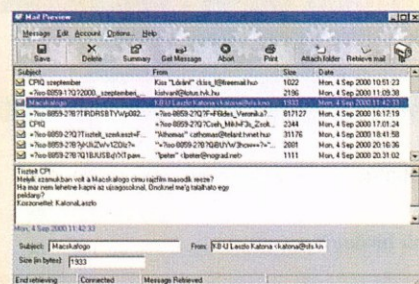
Mail Preview

Message Edit Account Options Help

Save Delete Summary Get Message Abort Print Attach folder Retrieve mail

| Subject | From | Size | Date |
|---|---|---|---|
| CPI2 szeptember | Kiss "Lókini" <kiss_l@freemail.hu> | 1022 | Mon, 4 Sep 2000 10:51:23 |
| =?iso-8859-2?Q?2000_szeptemberi_... | kishvari@lotus.tvk.hu | 2196 | Mon, 4 Sep 2000 11:09:38 |
| Macskalogo | KBU Laszlo Katona <katona@sls.hu> | 1933 | Mon, 4 Sep 2000 11:42:33 |
| =?iso-8859-2?Q?TRDRSBTVyp002... | =?iso-8859-2?Q?F=F8des_Veronika?... | 817127 | Mon, 4 Sep 2000 16:17:19 |
| CPI2 | =?iso-8859-2?Q?Czeh_Mih=F3ly_Zsolt... | 2344 | Mon, 4 Sep 2000 17:24:58 |
| =?iso-8859-2?Q?Tisztelt_szerkeszt=F... | "Alhomai" <athomai@telant.hnet.hu> | 31176 | Mon, 4 Sep 2000 18:41:58 |
| =?iso-8859-2?B?Yjk0ZjVvVZDlz?= | =?iso-8859-2?Q?BUYW3hcnw=?=... | 4183 | Mon, 4 Sep 2000 20:16:36 |
| =?iso-8859-2?B?Q1BJUSBjYXYpaw... | "Ipeter" <peter@nograd.net> | 1111 | Mon, 4 Sep 2000 20:31:02 |

Tisztelt CPI!
Melyik számukban volt a Macskalogo című rajzfilm második része?
Ha maz nem lehetne kapni az ujsagosoknal, Onoknel mg található ego
példánya?
Koszonettel: KatonaLaszlo

Mon, 4 Sep 2000 11:42:33

Subject: Macskalogo
From: KBU Laszlo Katona <katona@sls.hu>
Size (in bytes): 1933

End retrieving | Connected | Message Retrieved